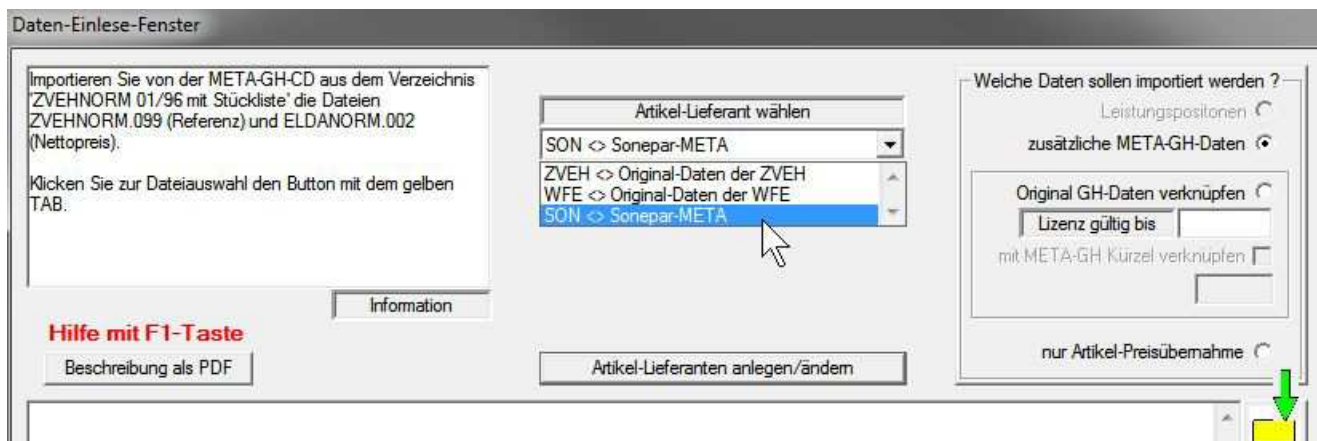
Daten-Einlese-Fenster

Importieren Sie von der META-GH-CD aus dem Verzeichnis 'ZVEHNORM 01/96 mit Stückliste' die Dateien ZVEHNORM.099 (Referenz) und ELDANORM.002 (Nettopreis).

Klicken Sie zur Dateiauswahl den Button mit dem gelben TAB.

Information

Hilfe mit F1-Taste

Beschreibung als PDF

Artikel-Lieferant wählen

SON <> Sonepar-META

ZVEH <> Original-Daten der ZVEH
WFE <> Original-Daten der WFE
SON <> Sonepar-META

Artikel-Lieferanten anlegen/ändern

Welche Daten sollen importiert werden ?

Leistungspositonen

zusätzliche META-GH-Daten

Original GH-Daten verknüpfen

Lizenz gültig bis

mit META-GH Kürzel verknüpfen

nur Artikel-Preisübernahme